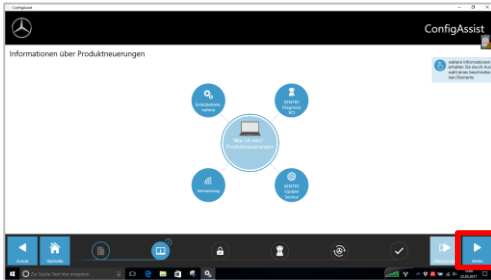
ConfigAssist

ConfigAssist

Informationen über Produktneuerungen

weitere Informationen erhalten Sie durch Auswahl eines beschriebenen Elements

Entlastung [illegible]

XENTRY Diagnosis VCI

Was ist neu? Produktneuerungen

Vernetzung

XENTRY Update Service

Zurück

Startseite

Übersprung

Weiter

Zur Suche Text hier eingeben